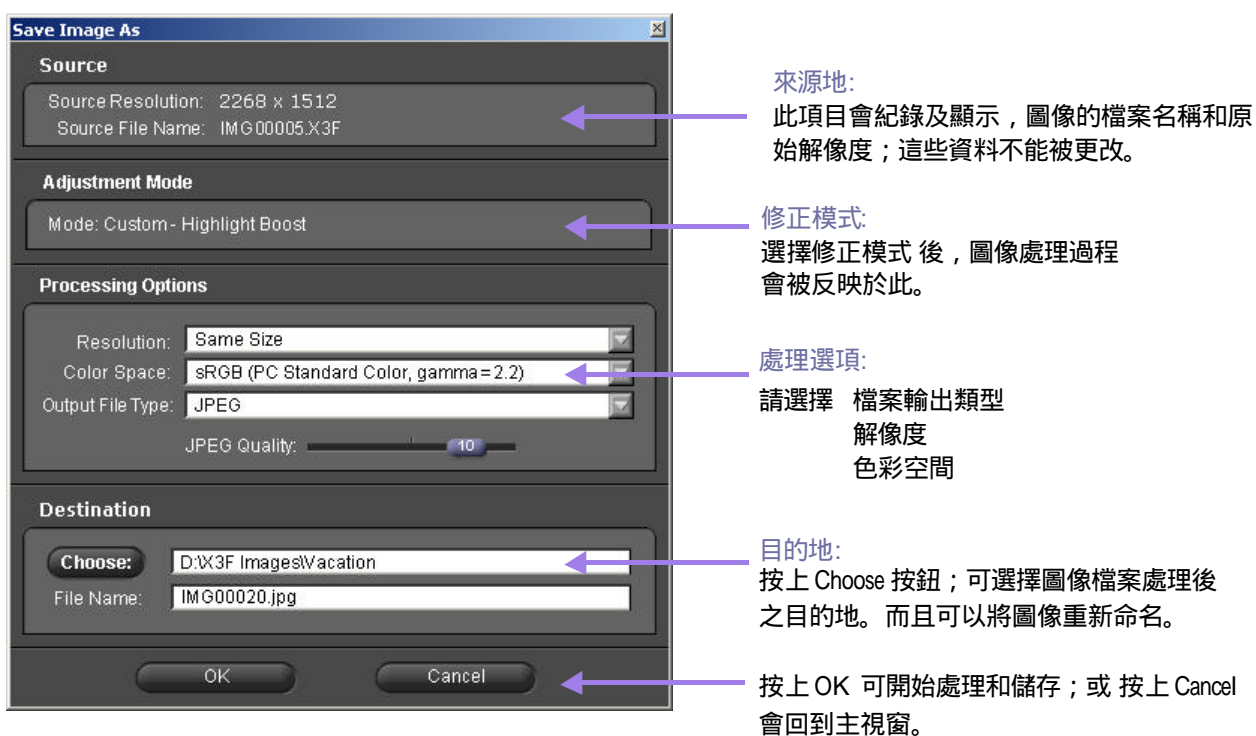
Save Image As

Source

Source Resolution: 2268 x 1512
Source File Name: IMG00005.X3F

Adjustment Mode

Mode: Custom - Highlight Boost

Processing Options

Resolution: Same Size
Color Space: sRGB (PC Standard Color, gamma=2.2)
Output File Type: JPEG
JPEG Quality: 10

Destination

Choose: D:\X3F Images\Vacation
File Name: IMG00020.jpg

OK
Cancel

來源地:
此項目會紀錄及顯示，圖像的檔案名稱和原始解像度；這些資料不能被更改。

修正模式:
選擇修正模式 後，圖像處理過程會被反映於此。

處理選項:
請選擇 檔案輸出類型
解像度
色彩空間

目的地:
按上 Choose 按鈕；可選擇圖像檔案處理後之目的地。而且可以將圖像重新命名。

按上 OK 可開始處理和儲存；或 按上 Cancel 會回到主視窗。